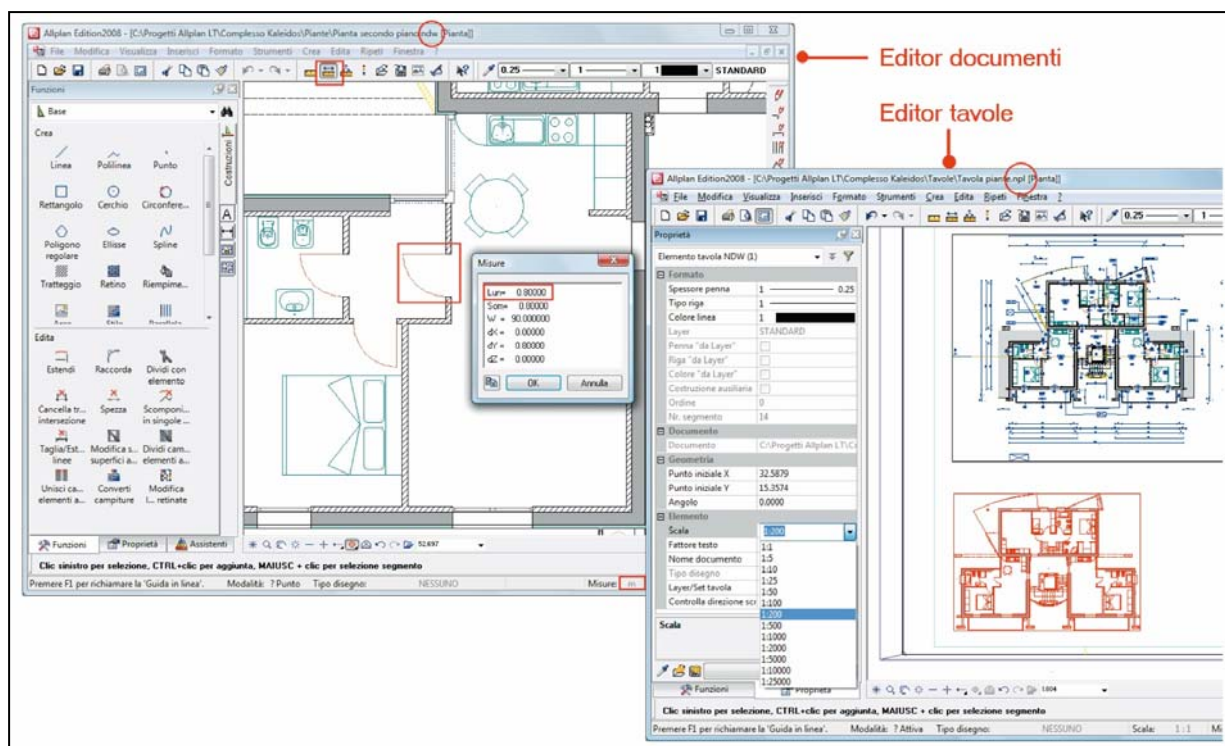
Allplan Edition2008 - [C:\Progetti Allplan LT\Complesso Kaleidos\Piante\Pianta secondo piano.ndw [Pianta]]

File Modifica Visualizza Inserisci Formato Strumenti Crea Edita Ripeti Finestra ?

0.25 1 1 STANDARD

Editor documenti

Editor tavole

Funzioni

Base

Crea

Linea Polilinea Punto

Rettangolo Cerchio Circonfere...

Poligono regolare Ellisse Spline

Tratteggio Retino Riempime...

Edita

Estendi Raccorda Dividi con elemento

Cancella tr... intersezione Spezza Scomponi in singole ...

Taglia/Est... linee Modifica s... superfici a... Dividi cam... elementi a...

Unisci ca... elementi a... Converti campiture Modifica retinate

Costruzioni

Funzioni Proprietà Assistenti

Misure

Lun= 0.80000
Som= 0.00000
W = 90.000000
dX = 0.00000
dY = 0.80000
dZ = 0.00000

OK Annulla

52497

Clic sinistro per selezione, CTRL+clic per aggiunta, MAIUSC + clic per selezione segmento

Premere F1 per richiamare la 'Guida in linea'. Modalità: ? Punto Tipo disegno: NESSUNO Misure: m

Allplan Edition2008 - [C:\Progetti Allplan LT\Complesso Kaleidos\Tavole\Tavola piante.npl [Pianta]]

File Modifica Visualizza Inserisci Formato Strumenti Crea Edita Ripeti Finestra ?

0.25 1

Proprietà

Elemento tavola NDW (1)

Formato

| Spessore penna | 1 0.25 |
|---|---|
| Tipo riga | 1 |
| Colore linea | 1 |
| Layer | STANDARD |
| Penna "da Layer" | |
| Riga "da Layer" | |
| Colore "da Layer" | |
| Costruzione ausiliaria | |
| Ordine | 0 |
| Nr. segmento | 14 |

Documento

| Documento | C:\Progetti Allplan LT\C |
|---|---|

Geometria

| Punto iniziale X | 32.5879 |
|---|---|
| Punto iniziale Y | 15.3574 |
| Angolo | 0.0000 |

Elemento

| Scala | 1:200 |
|---|---|
| Fattore testo | |
| Nome documento | |
| Tipo disegno | |
| Layer/Set tavola | |
| Controlla direzione scr | |

1:1 1:5 1:10 1:25 1:50 1:100 1:200 1:500 1:1000 1:2000 1:5000 1:10000 1:25000

Scala

Funzioni Proprietà

1804

Clic sinistro per selezione, CTRL+clic per aggiunta, MAIUSC + clic per selezione segmento

Premere F1 per richiamare la 'Guida in linea'. Modalità: ? Attiva Tipo disegno: NESSUNO Scala: 1:1 Mi